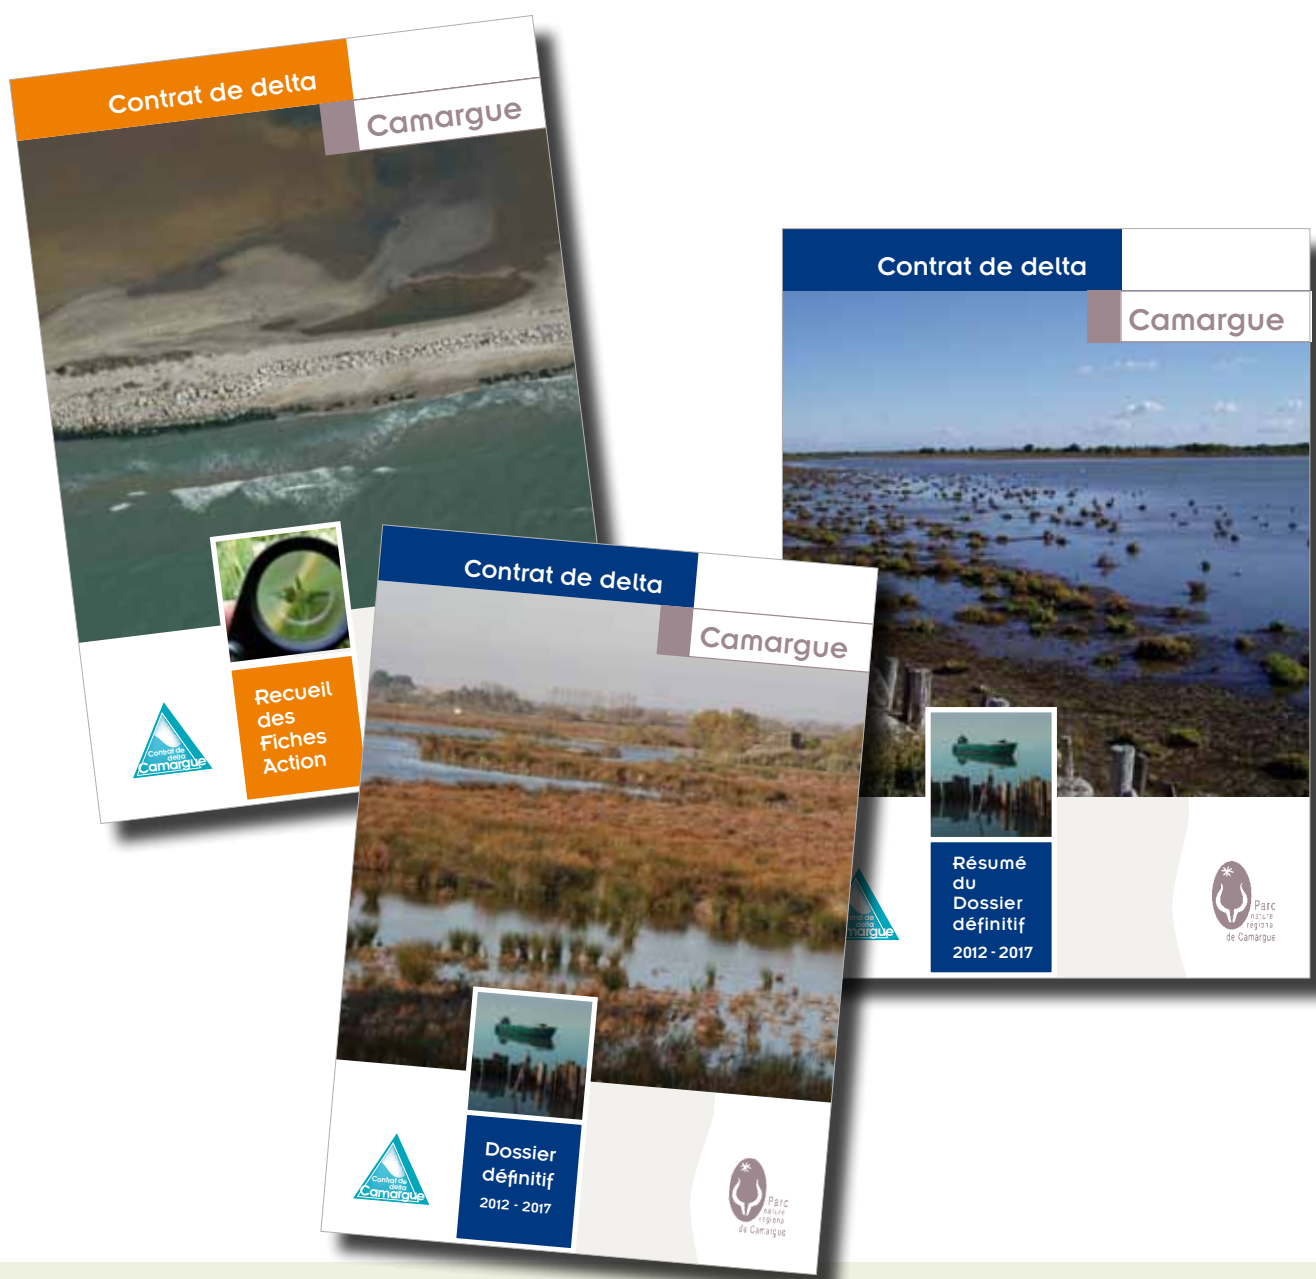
Contrat de delta

Camargue

Recueil des Fiches Action

Contrat de delta Camargue

Contrat de delta

Camargue

Dossier définitif

2012 - 2017

Contrat de delta Camargue

Parc naturel régional de Camargue

Contrat de delta

Camargue

Résumé du Dossier définitif

2012 - 2017

Contrat de delta Camargue

Parc naturel régional de Camargue